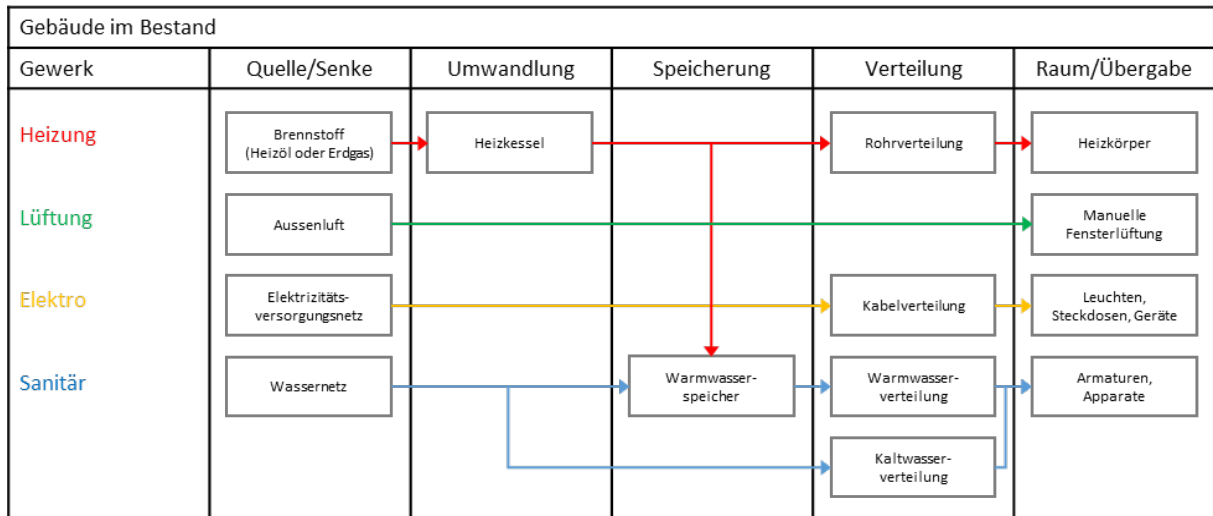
Gebäude im Bestand

| Gewerk | Quelle/Senke | Umwandlung | Speicherung | Verteilung | Raum/Übergabe |
|---|---|---|---|---|---|
| Heizung | Brennstoff (Heizöl oder Erdgas) | Heizkessel | | Rohrverteilung | Heizkörper |
| Lüftung | Aussenluft | | | | Manuelle Fensterlüftung |
| Elektro | Elektrizitätsversorgungsnetz | | | Kabelverteilung | Leuchten, Steckdosen, Geräte |
| Sanitär | Wassernetz | | Warmwasserspeicher | Warmwasserverteilung | Armaturen, Apparate |
| | | | | Kaltwasserverteilung | |